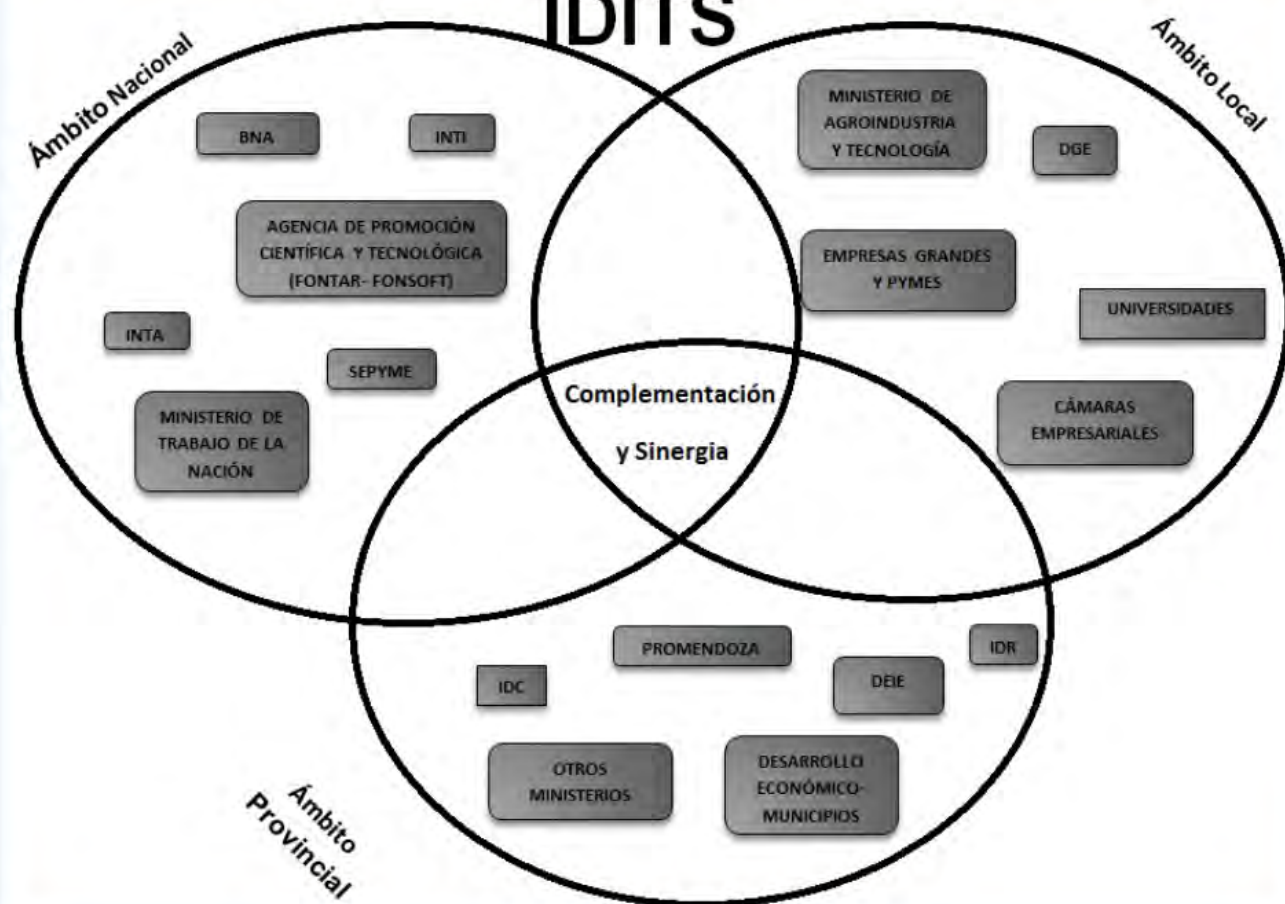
IDITS

Ámbito Nacional

Ámbito Local

BNA

INTI

AGENCIA DE PROMOCIÓN CIENTÍFICA Y TECNOLÓGICA (FONTAR- FONSOFT)

INTA

SEPYME

MINISTERIO DE TRABAJO DE LA NACIÓN

MINISTERIO DE AGROINDUSTRIA Y TECNOLOGÍA

DGE

EMPRESAS GRANDES Y PYMES

UNIVERSIDADES

CÁMARAS EMPRESARIALES

Complementación y Sinergia

PROMENDOZA

IDR

IDC

DEIE

OTROS MINISTERIOS

DESARROLLO ECONÓMICO-MUNICIPIOS

Ámbito Provincial